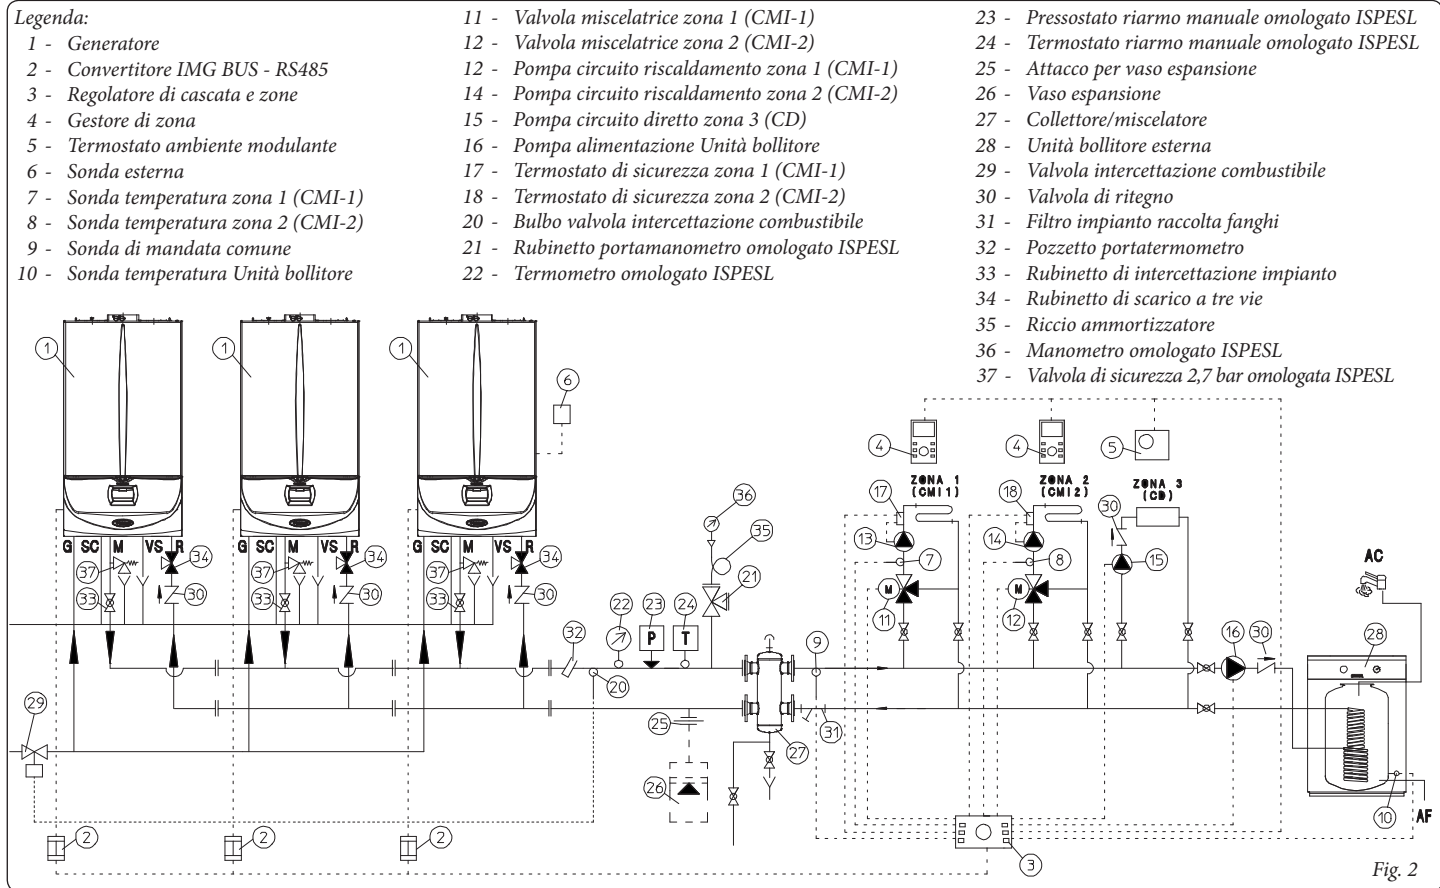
Legenda:
1 - Generatore
2 - Convertitore IMG BUS - RS485
3 - Regolatore di cascata e zone
4 - Gestore di zona
5 - Termostato ambiente modulante
6 - Sonda esterna
7 - Sonda temperatura zona 1 (CMI-1)
8 - Sonda temperatura zona 2 (CMI-2)
9 - Sonda di mandata comune
10 - Sonda temperatura Unità bollitore
11 - Valvola miscelatrice zona 1 (CMI-1)
12 - Valvola miscelatrice zona 2 (CMI-2)
12 - Pompa circuito riscaldamento zona 1 (CMI-1)
14 - Pompa circuito riscaldamento zona 2 (CMI-2)
15 - Pompa circuito diretto zona 3 (CD)
16 - Pompa alimentazione Unità bollitore
17 - Termostato di sicurezza zona 1 (CMI-1)
18 - Termostato di sicurezza zona 2 (CMI-2)
20 - Bulbo valvola intercettazione combustibile
21 - Rubinetto portamanometro omologato ISPESL
22 - Termometro omologato ISPESL
23 - Pressostato riarmo manuale omologato ISPESL
24 - Termostato riarmo manuale omologato ISPESL
25 - Attacco per vaso espansione
26 - Vaso espansione
27 - Collettore/miscelatore
28 - Unità bollitore esterna
29 - Valvola intercettazione combustibile
30 - Valvola di ritegno
31 - Filtro impianto raccolta fanghi
32 - Pozzetto portatermometro
33 - Rubinetto di intercettazione impianto
34 - Rubinetto di scarico a tre vie
35 - Riccio ammortizzatore
36 - Manometro omologato ISPESL
37 - Valvola di sicurezza 2,7 bar omologata ISPESL

1 1 1 6 4 4 5
ZONA 1 (CMI1) ZONA 2 (CMI2) ZONA 3 (CD)
36 35 21 17 18 30 13 14 15 7 8 11 12
G SC M VS R G SC M VS R G SC M VS R
37 34 33 30 37 34 33 30 37 34 33 30
22 23 24 P T 32 20 9 16 30 28 AC
29 25 31 27 26 10 AF
2 2 2 3
Fig. 2